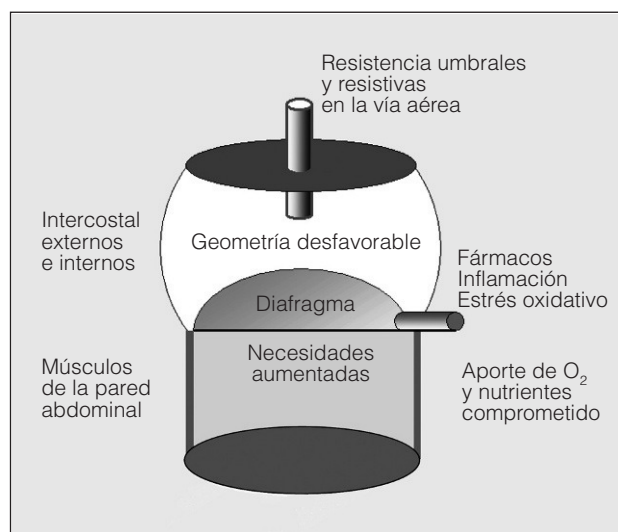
Resistencia umbrales y resistivas en la vía aérea

Intercostal externos e internos

Geometría desfavorable

Fármacos
Inflamación
Estrés oxidativo

Diafragma

Músculos de la pared abdominal

Necesidades aumentadas

Aporte de $O_2$ y nutrientes comprometido